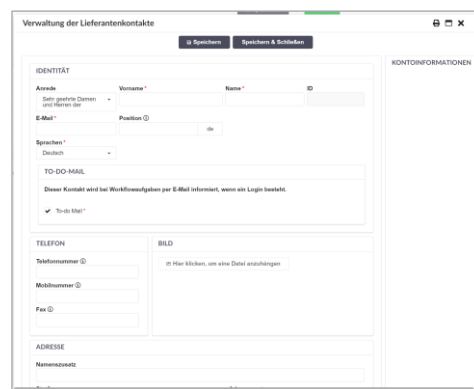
Verwaltung der Lieferantenkontakte

Speichern
Speichern & Schließen

IDENTITÄT

Anrede
Sehr geehrte Damen und Herren der
Vorname *
Name *
ID

E-Mail *
Position ⓘ
de

Sprachen *
Deutsch

TO-DO-MAIL

Dieser Kontakt wird bei Workflowaufgaben per E-Mail informiert, wenn ein Login besteht.

To-do Mail *

TELEFON

Telefonnummer ⓘ

Mobilnummer ⓘ

Fax ⓘ

BILD

Hier klicken, um eine Datei anzuhängen

ADRESSE

Namenszusatz

KONTOINFORMATIONEN